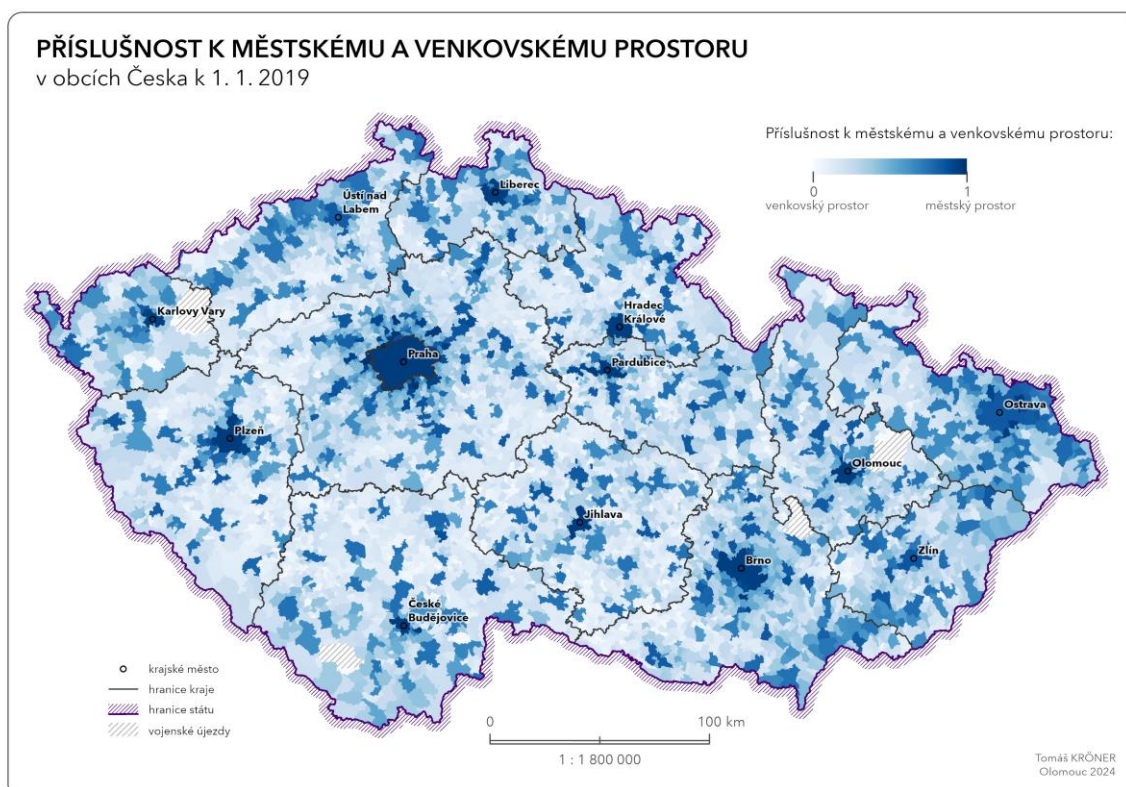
PŘÍSLUŠNOST K MĚSTSKÉMU A VENKOVSKÉMU PROSTORU
v obcích Česka k 1. 1. 2019

Příslušnost k městskému a venkovskému prostoru:
0
venkovský prostor
1
městský prostor

Liberec
Ústí nad Labem
Karlovy Vary
Hradec Králové
Praha
Pardubice
Plzeň
Ostrava
Olomouc
Jihlava
Brno
Zlín
České Budějovice

krajské město
hranice kraje
hranice státu
vojenské újezdy

0
100 km
1 : 1 800 000

Tomáš KRÖNER
Olomouc 2024